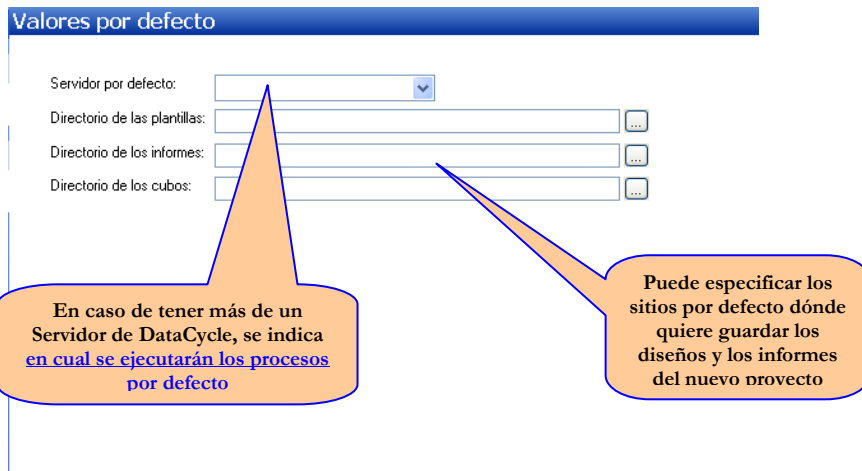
Valores por defecto

Servidor por defecto:

Directorio de las plantillas:

Directorio de los informes:

Directorio de los cubos:

En caso de tener más de un Servidor de DataCycle, se indica en cual se ejecutarán los procesos por defecto

Puede especificar los sitios por defecto dónde quiere guardar los diseños y los informes del nuevo proyecto